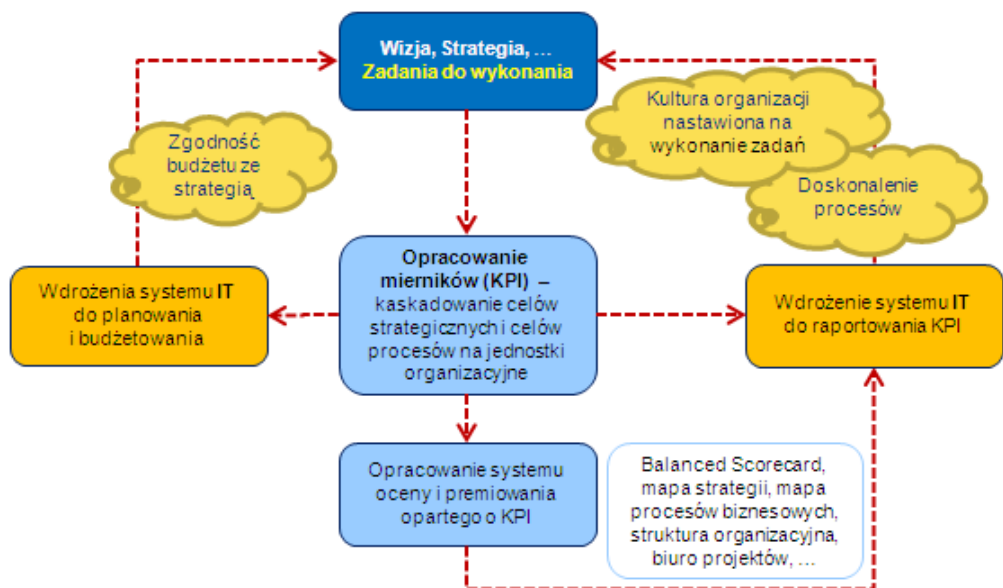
Wizja, Strategia, …
Zadania do wykonania

Kultura organizacji nastawiona na wykonanie zadań

Zgodność budżetu ze strategią

Doskonalenie procesów

Opracowanie mierników (KPI) – kaskadowanie celów strategicznych i celów procesów na jednostki organizacyjne

Wdrożenia systemu IT do planowania i budżetowania

Wdrożenie systemu IT do raportowania KPI

Opracowanie systemu oceny i premiowania opartego o KPI

Balanced Scorecard, mapa strategii, mapa procesów biznesowych, struktura organizacyjna, biuro projektów, …